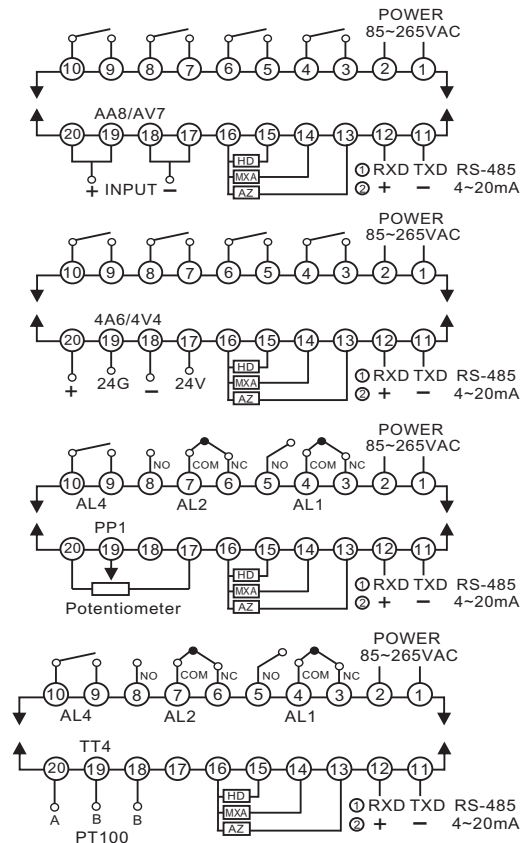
POWER
85~265VAC

10 9 8 7 6 5 4 3 2 1

AA8/AV7

20 19 18 17 16 15 14 13 12 11

HD
MXA
AZ

+ INPUT −

① RXD TXD RS-485
② + − 4~20mA

POWER
85~265VAC

10 9 8 7 6 5 4 3 2 1

4A6/4V4

20 19 18 17 16 15 14 13 12 11

+ 24G − 24V

HD
MXA
AZ

① RXD TXD RS-485
② + − 4~20mA

POWER
85~265VAC

NO COM NC NO COM NC

10 9 8 7 6 5 4 3 2 1

AL4 AL2 AL1

PP1

20 19 18 17 16 15 14 13 12 11

Potentiometer

HD
MXA
AZ

① RXD TXD RS-485
② + − 4~20mA

POWER
85~265VAC

NO COM NC NO COM NC

10 9 8 7 6 5 4 3 2 1

AL4 AL2 AL1

TT4

20 19 18 17 16 15 14 13 12 11

A B B
PT100

HD
MXA
AZ

① RXD TXD RS-485
② + − 4~20mA